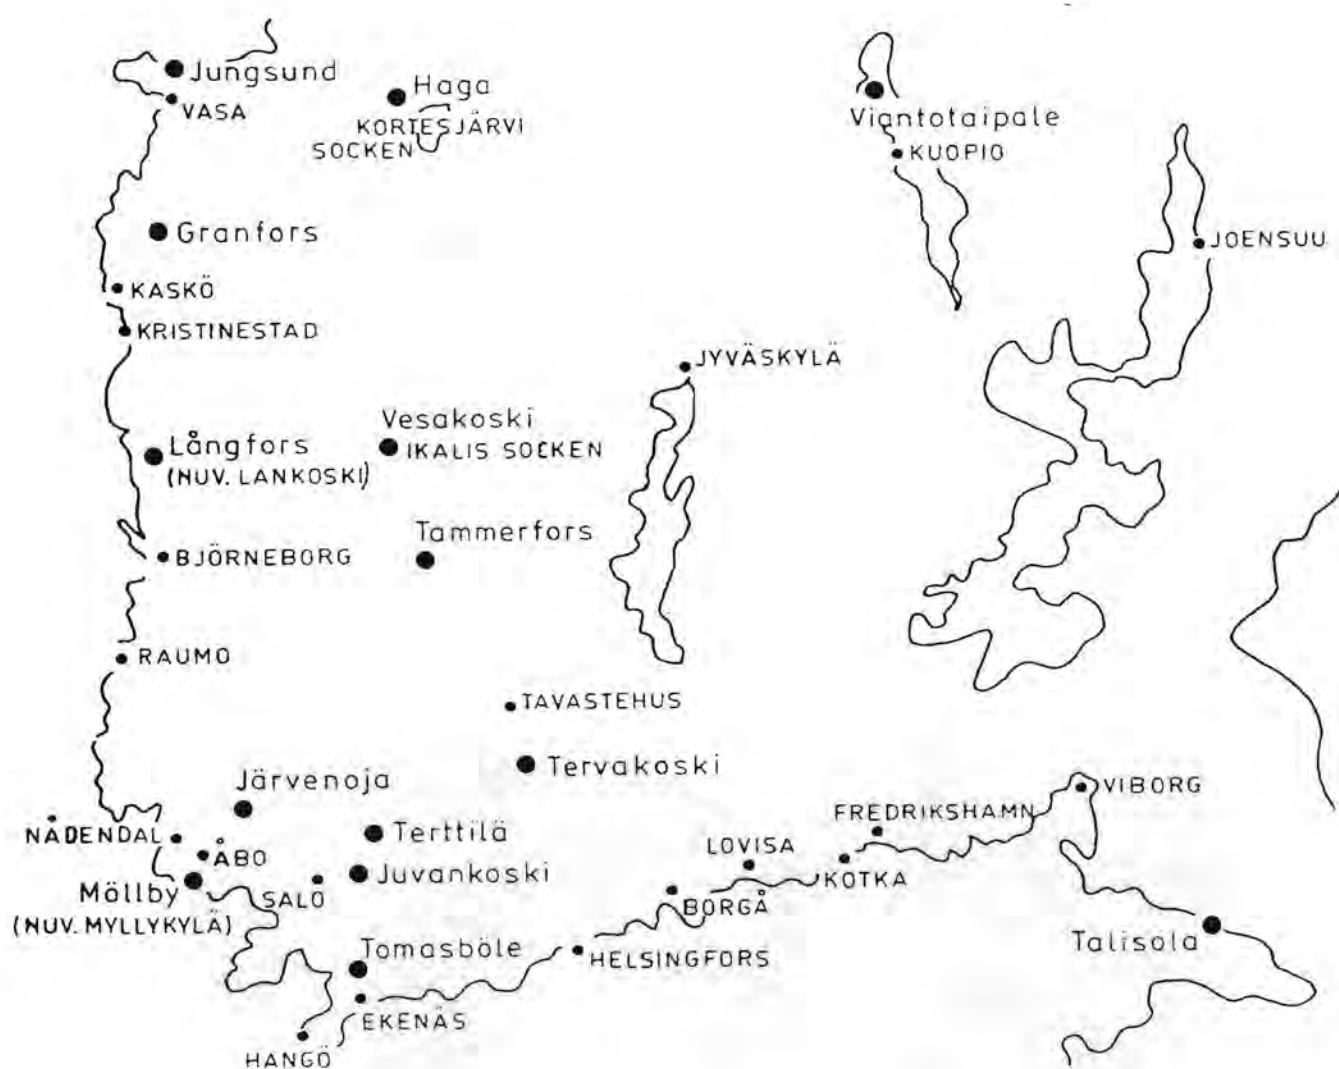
Jungsund
VASA
Haga
KORTESJÄRVI SOCKEN
Viantotaipale
KUOPIO
Granfors
JOENSUU
KASKÖ
KRISTINESTAD
JYVÄSKYLÄ
Vesakoski
IKALIS SOCKEN
Långfors
(NUV. LANKOSKI)
Tammerfors
BJÖRNEBORG
RAUMO
TAVASTEHUS
Tervakoski
Järvenoja
VIBORG
FREDRIKSHAMN
NÅDENDAL
Terttilä
ÅBO
LOVISA
Juvankoski
KOTKA
Möllby
(NUV. MYLLYKYLÄ)
SALO
BORGÅ
Tomasböle
HELSINGFORS
Talisola
EKENÄS
HANGÖ